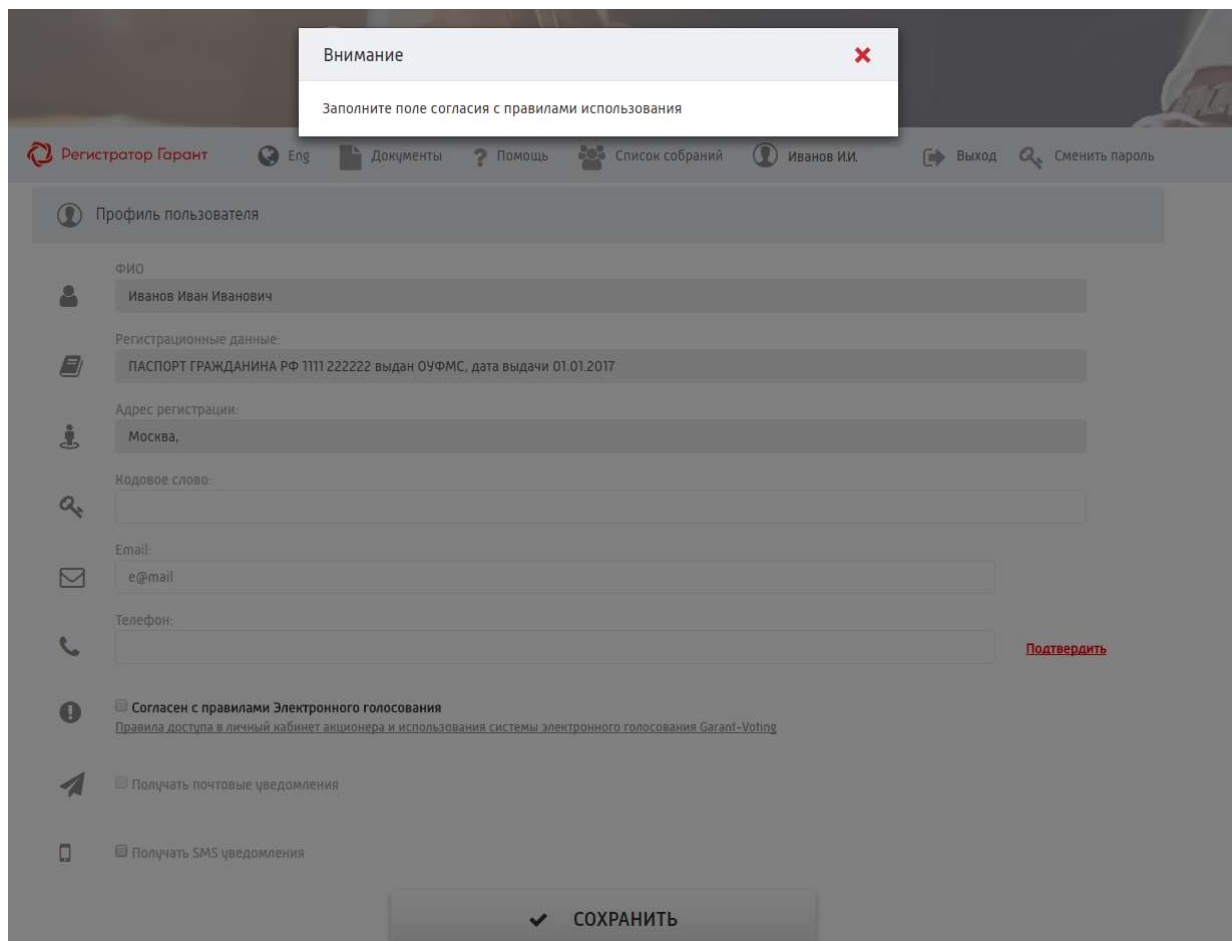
Внимание
✖
Заполните поле согласия с правилами использования

Регистратор Гарант
Eng
Документы
Помощь
Список собраний
Иванов И.И.
Выход
Сменить пароль

Профиль пользователя

ФИО
Иванов Иван Иванович

Регистрационные данные:
ПАСПОРТ ГРАЖДАНИНА РФ 1111 222222 выдан ОУФМС, дата выдачи 01.01.2017

Адрес регистрации:
Москва,

Кодовое слово:

Email:
e@mail

Телефон:

Подтвердить

Согласен с правилами Электронного голосования
Правила доступа в личный кабинет акционера и использования системы электронного голосования Garant-Voting

Получать почтовые уведомления

Получать SMS уведомления

СОХРАНИТЬ